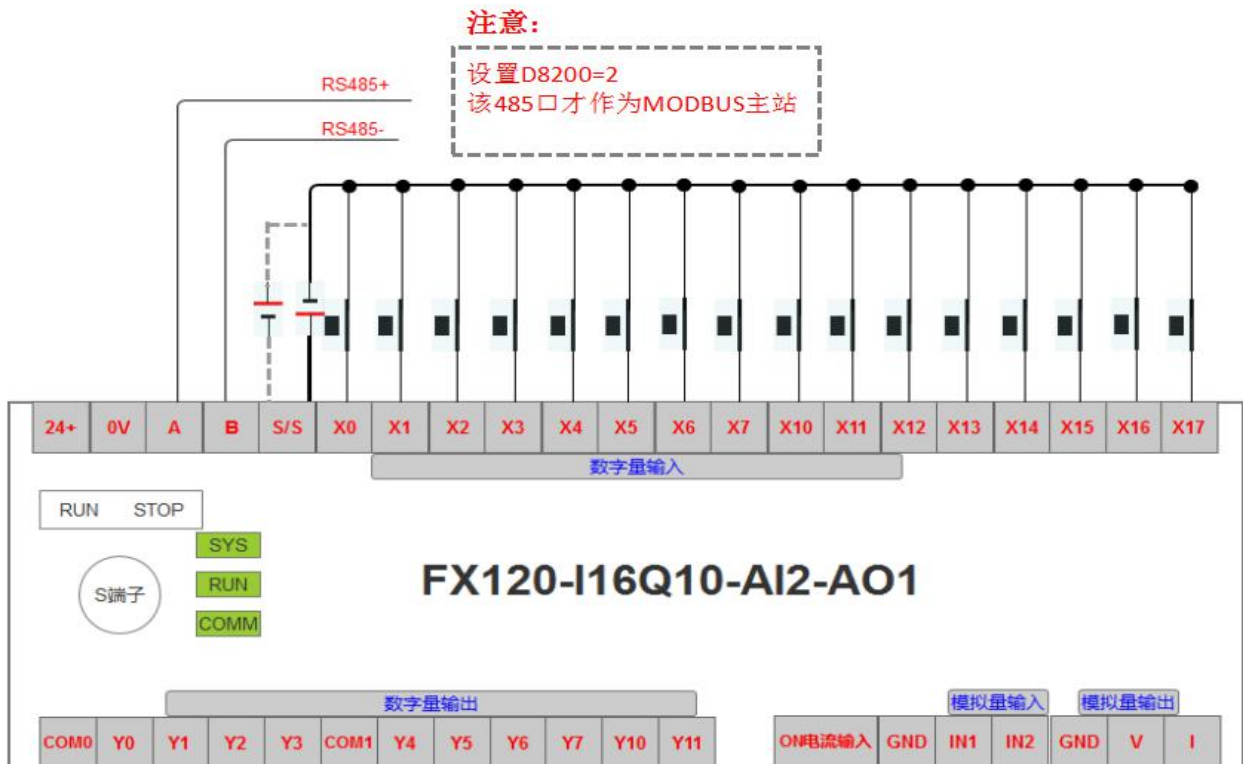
注意：

设置D8200=2
该485口才作为MODBUS主站

RS485+

RS485-

| 24+ | 0V | A | B | S/S | X0 | X1 | X2 | X3 | X4 | X5 | X6 | X7 | X10 | X11 | X12 | X13 | X14 | X15 | X16 | X17 |
|---|---|---|---|---|---|---|---|---|---|---|---|---|---|---|---|---|---|---|---|---|

数字量输入

RUN STOP

SYS

RUN

COMM

S端子

FX120-I16Q10-AI2-AO1

数字量输出

| COM0 | Y0 | Y1 | Y2 | Y3 | COM1 | Y4 | Y5 | Y6 | Y7 | Y10 | Y11 |
|---|---|---|---|---|---|---|---|---|---|---|---|

模拟量输入

模拟量输出

| ON电流输入 | GND | IN1 | IN2 | GND | V | I |
|---|---|---|---|---|---|---|